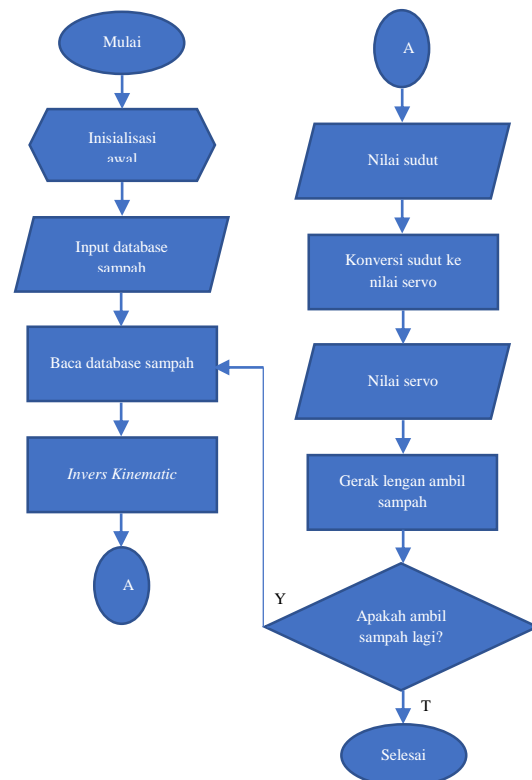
Mulai

Inisialisasi awal

Input database sampah

Baca database sampah

*Invers Kinematic*

A

A

Nilai sudut

Konversi sudut ke nilai servo

Nilai servo

Gerak lengan ambil sampah

Apakah ambil sampah lagi?

Y

T

Selesai